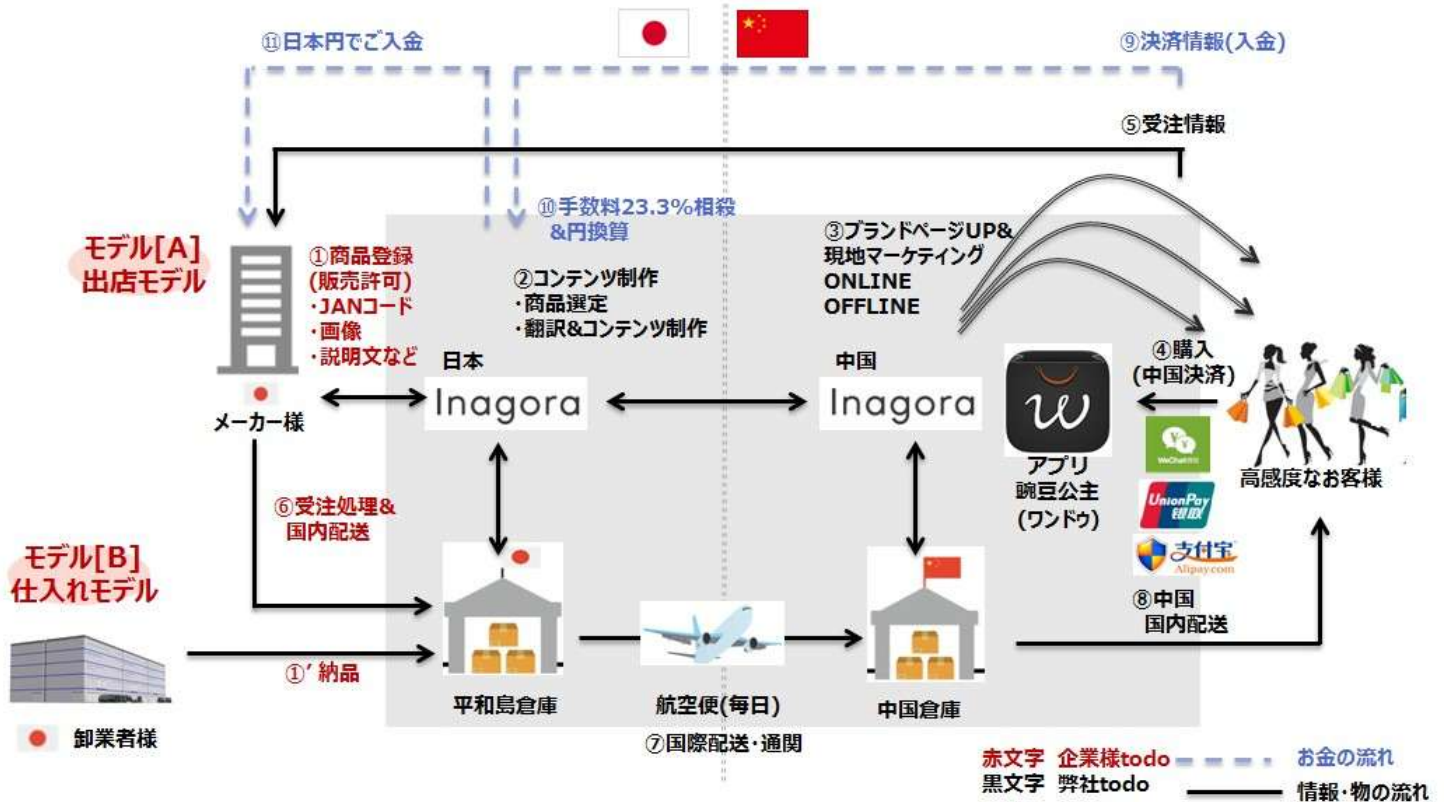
⑪日本円でご入金

⑨決済情報(入金)

⑤受注情報

モデル[A]
出店モデル

①商品登録
(販売許可)
・JANコード
・画像
・説明文など

⑩手数料23.3%相殺
&円換算

②コンテンツ制作
・商品選定
・翻訳&コンテンツ制作

③ブランドページUP&
現地マーケティング
ONLINE
OFFLINE

日本
Inagora

中国
Inagora

④購入
(中国決済)

メーカー様

アプリ
豌豆公主
(ワンドゥ)

WeChat

UnionPay 银联

支付宝 Alipay.com

高感度なお客様

⑥受注処理&
国内配送

モデル[B]
仕入れモデル

⑧中国
国内配送

①′納品

平和島倉庫

航空便(毎日)

中国倉庫

卸業者様

⑦国際配送・通関

赤文字 企業様todo
黒文字 弊社todo

お金の流れ
情報・物の流れ